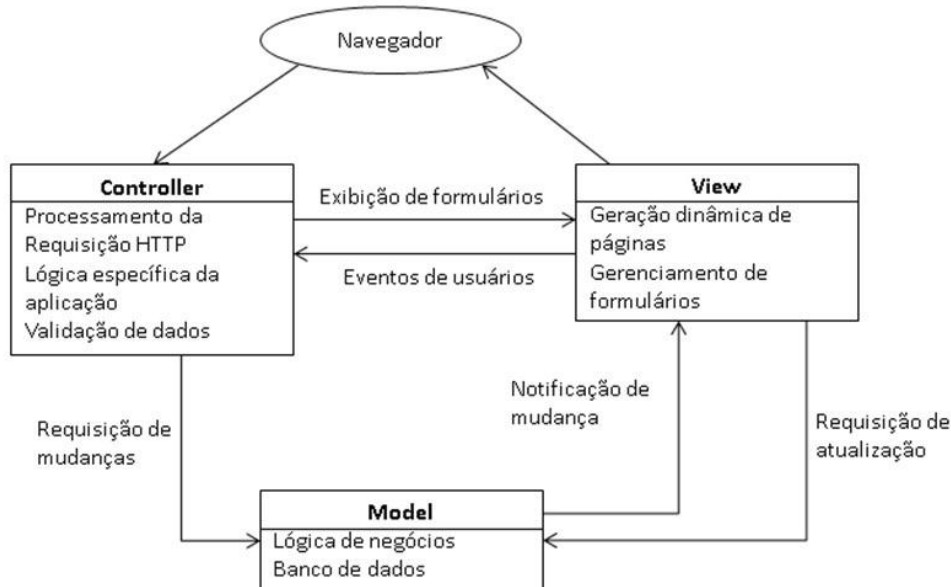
Navegador

Controller
Processamento da Requisição HTTP
Lógica específica da aplicação
Validação de dados

Exibição de formulários

Eventos de usuários

View
Geração dinâmica de páginas
Gerenciamento de formulários

Requisição de mudanças

Notificação de mudança

Requisição de atualização

Model
Lógica de negócios
Banco de dados